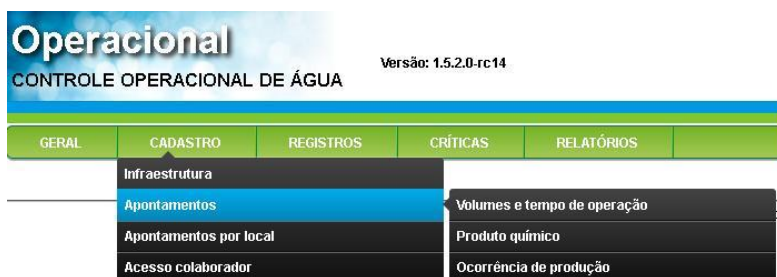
Operacional
CONTROLE OPERACIONAL DE ÁGUA
Versão: 1.5.2.0-rc14

GERAL
CADASTRO
REGISTROS
CRÍTICAS
RELATÓRIOS

Infraestrutura
Apontamentos
Apontamentos por local
Acesso colaborador

Volumes e tempo de operação
Produto químico
Ocorrência de produção